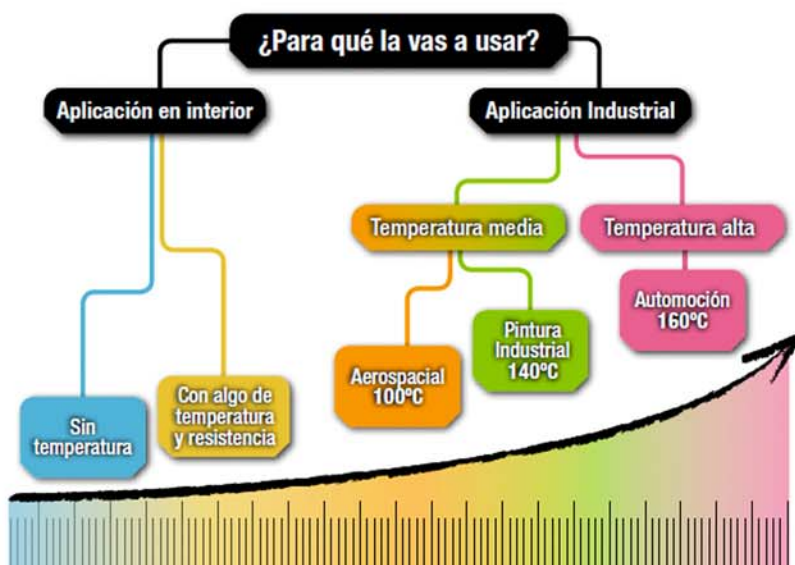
¿Para qué la vas a usar?

Aplicación en interior

Aplicación Industrial

Temperatura media

Temperatura alta

Automoción 160ºC

Pintura Industrial 140ºC

Aerospacial 100ºC

Sin temperatura

Con algo de temperatura y resistencia